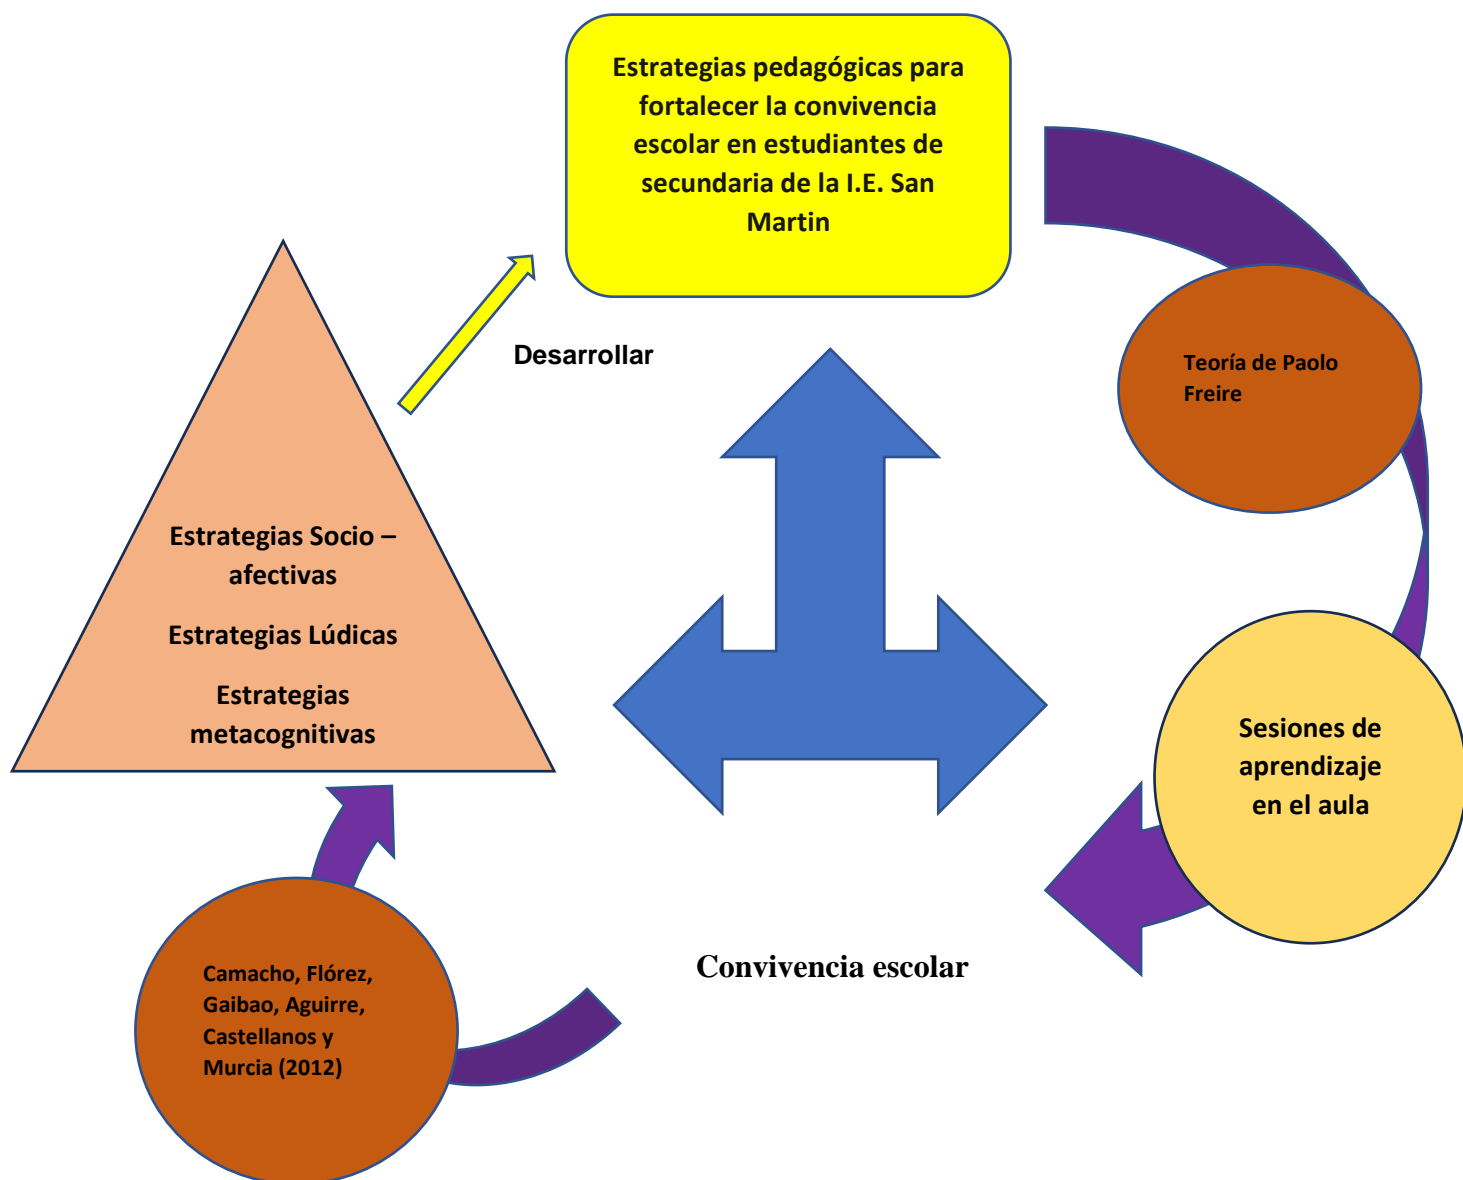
Estrategias pedagógicas para fortalecer la convivencia escolar en estudiantes de secundaria de la I.E. San Martin

Desarrollar

Teoría de Paolo Freire

Estrategias Socio – afectivas

Estrategias Lúdicas

Estrategias metacognitivas

Sesiones de aprendizaje en el aula

Convivencia escolar

Camacho, Flórez, Gaibao, Aguirre, Castellanos y Murcia (2012)